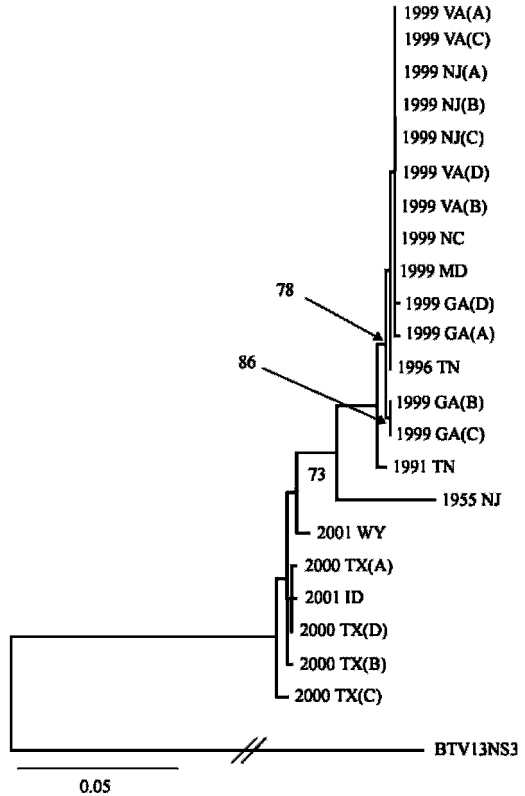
1999 VA(A)
1999 VA(C)
1999 NJ(A)
1999 NJ(B)
1999 NJ(C)
1999 VA(D)
1999 VA(B)
1999 NC
1999 MD
78
1999 GA(D)
1999 GA(A)
1996 TN
86
1999 GA(B)
1999 GA(C)
1991 TN
73
1955 NJ
2001 WY
2000 TX(A)
2001 ID
2000 TX(D)
2000 TX(B)
2000 TX(C)
BTV13NS3
0.05